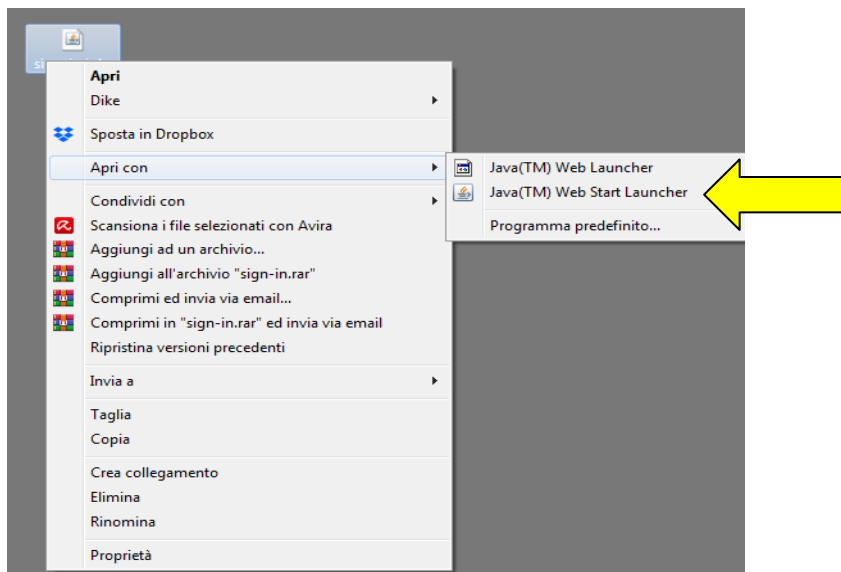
Apri
Dike
Sposta in Dropbox
Apri con
Condividi con
Scansiona i file selezionati con Avira
Aggiungi ad un archivio...
Aggiungi all'archivio "sign-in.rar"
Comprimi ed invia via email...
Comprimi in "sign-in.rar" ed invia via email
Ripristina versioni precedenti
Invia a
Taglia
Copia
Crea collegamento
Elimina
Rinomina
Proprietà

Java(TM) Web Launcher
Java(TM) Web Start Launcher
Programma predefinito...